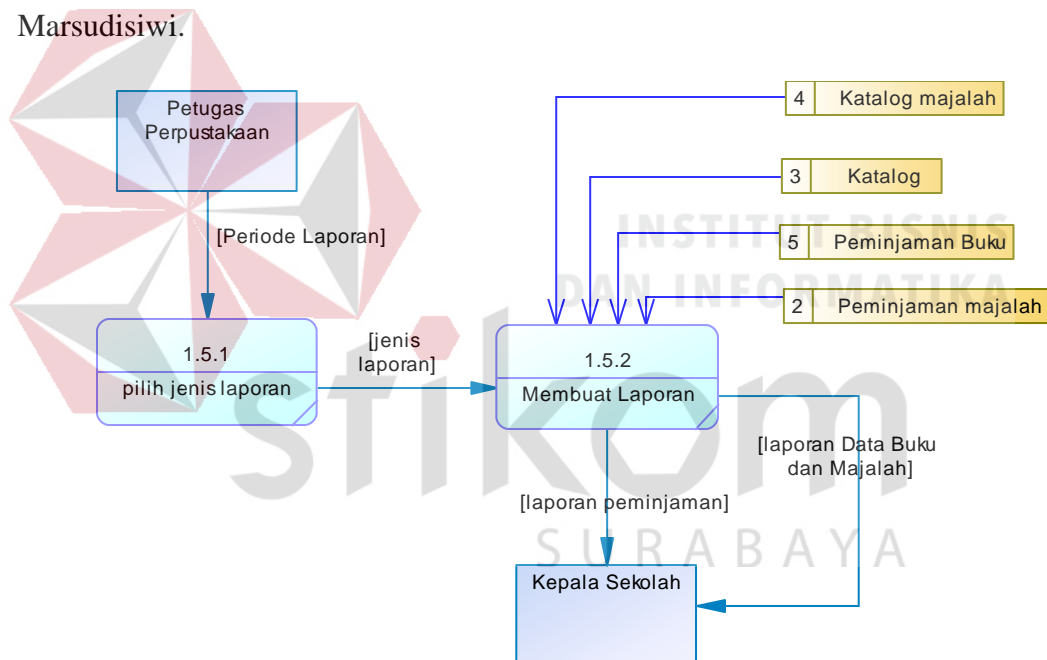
Marsudisiwi.

Petugas Perpustakaan

[Periode Laporan]

1.5.1
pilih jenis laporan

[jenis laporan]

4 Katalog majalah

3 Katalog

5 Peminjaman Buku

2 Peminjaman majalah

1.5.2
Membuat Laporan

[laporan Data Buku dan Majalah]

[laporan peminjaman]

Kepala Sekolah

INSTITUT BISNIS DAN INFORMATIKA
stikom
SURABAYA